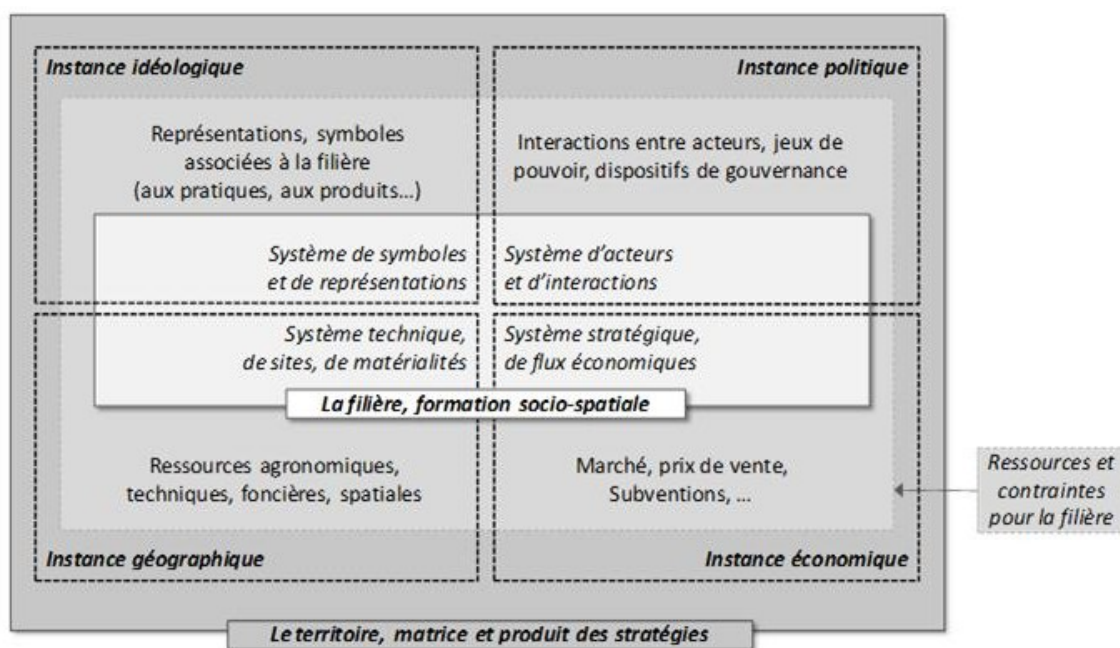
Instance idéologique

Instance politique

Représentations, symboles associées à la filière (aux pratiques, aux produits…)

Interactions entre acteurs, jeux de pouvoir, dispositifs de gouvernance

Système de symboles et de représentations

Système d'acteurs et d'interactions

Système technique, de sites, de matérialités

Système stratégique, de flux économiques

La filière, formation socio-spatiale

Ressources agronomiques, techniques, foncières, spatiales

Marché, prix de vente, Subventions, …

Ressources et contraintes pour la filière

Instance géographique

Instance économique

Le territoire, matrice et produit des stratégies